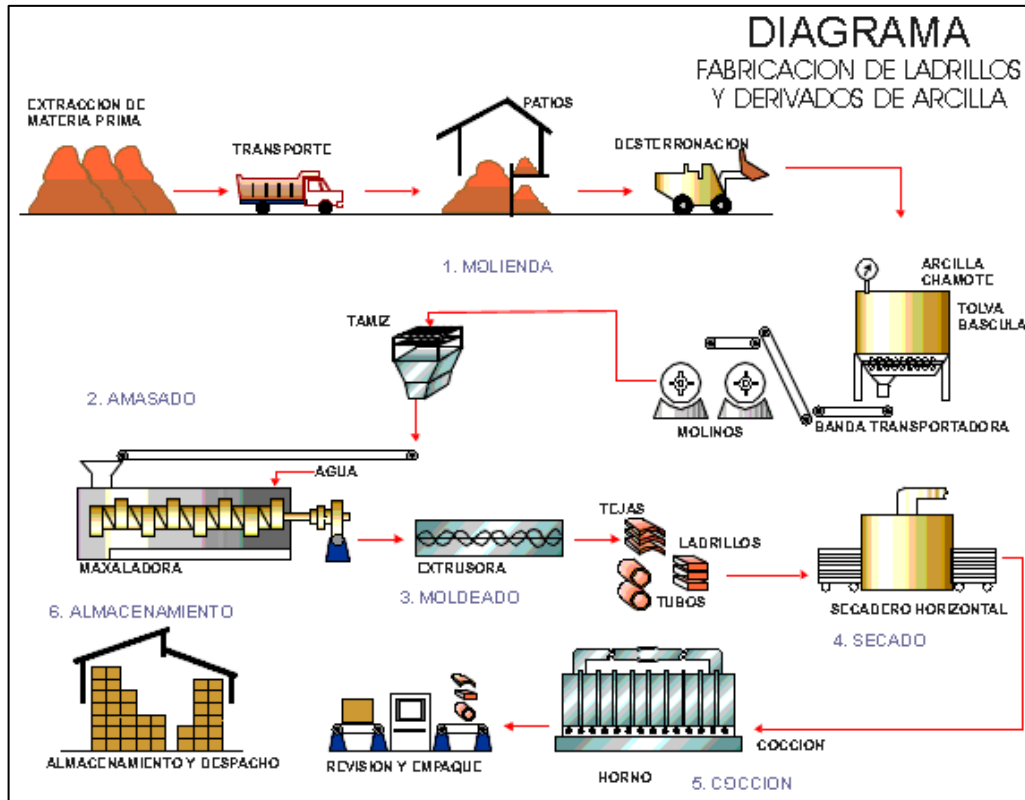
DIAGRAMA
FABRICACION DE LADRILLOS
Y DERIVADOS DE ARCILLA

EXTRACCION DE MATERIA PRIMA

TRANSPORTE

PATIOS

DESTERRONACION

1. MOLIENDA

ARCILLA
CHAMOTE

TOLVA
BASCULA

TAMIZ

2. AMASADO

MOLINOS

BANDA TRANSPORTADORA

AGUA

MAXALADORA

EXTRUSORA

TEJAS

LADRILLOS

TUBOS

3. MOLDEADO

SECADERO HORIZONTAL

4. SECADO

6. ALMACENAMIENTO

ALMACENAMIENTO Y DESPACHO

REVISION Y EMPAQUE

HORNO

COCCION

5. COCCION